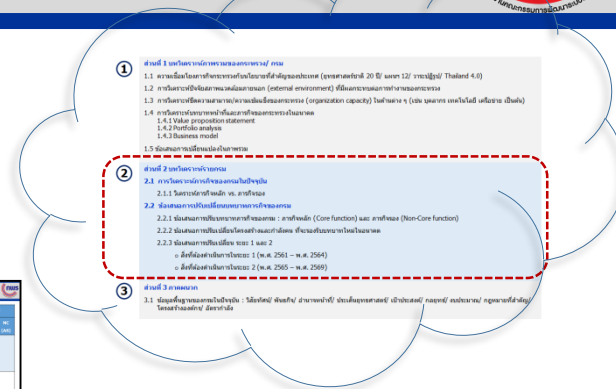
แผนกรรมการพัฒนาระบบ

①
ส่วนที่ 1 บทวิเคราะห์ภาพรวมของกระทรวง/ กรม
1.1 ความเชื่อมโยงการกิจกระทรวงกับนโยบายที่สำคัญของประเทศ (ยุทธศาสตร์ชาติ 20 ปี/ แผนฯ 12/ การปฏิรูป/ Thailand 4.0)
1.2 การวิเคราะห์ปัจจัยสภาพแวดล้อมภายนอก (external environment) ที่มีผลกระทบต่อการทำงานของกระทรวง
1.3 การวิเคราะห์ขีดความสามารถ/ความพร้อมของกระทรวง (organization capacity) ในด้านต่าง ๆ (เช่น บุคลากร เทคโนโลยี เครือข่าย เป็นต้น)
1.4 การวิเคราะห์บทบาทหน้าที่และภารกิจของกระทรวงในอนาคต
1.4.1 Value proposition statement
1.4.2 Portfolio analysis
1.4.3 Business model
1.5 ข้อเสนอการเปลี่ยนแปลงในภาพรวม

②
ส่วนที่ 2 บทวิเคราะห์รายกรม
2.1 การวิเคราะห์ภารกิจของกรมในปัจจุบัน
2.1.1 วิเคราะห์ภารกิจหลัก vs. ภารกิจรอง
2.2 ข้อเสนอการปรับเปลี่ยนบทบาทภารกิจของกรม
2.2.1 ข้อเสนอการปรับบทบาทภารกิจของกรม : ภารกิจหลัก (Core function) และ ภารกิจรอง (Non-Core function)
2.2.2 ข้อเสนอการปรับเปลี่ยนโครงสร้างและกำลังคน ที่รองรับบทบาทใหม่ในอนาคต
2.2.3 ข้อเสนอการปรับเปลี่ยน ระยะ 1 และ 2
o สิ่งที่ต้องดำเนินการในระยะ 1 (พ.ศ. 2561 – พ.ศ. 2564)
o สิ่งที่ต้องดำเนินการในระยะ 2 (พ.ศ. 2565 – พ.ศ. 2569)

③
ส่วนที่ 3 ภาคผนวก
3.1 ข้อมูลพื้นฐานของกรมในปัจจุบัน : วิสัยทัศน์/ พันธกิจ/ อำนาจหน้าที่/ ประเด็นยุทธศาสตร์/ เป้าประสงค์/ กลยุทธ์/ งบประมาณ/ กฎหมายที่สำคัญ/ โครงสร้างองค์กร/ อัตรากำลัง